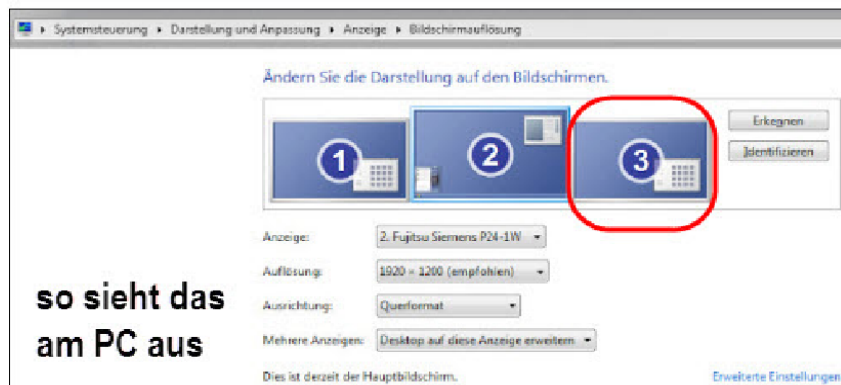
▸ Systemsteuerung ▸ Darstellung und Anpassung ▸ Anzeige ▸ Bildschirmauflösung

Ändern Sie die Darstellung auf den Bildschirmen.

1

2

3

Erkennen

Identifizieren

Anzeige: 2. Fujitsu Siemens P24-1W

Auflösung: 1920 × 1200 (empfohlen)

Ausrichtung: Querformat

Mehrere Anzeigen: Desktop auf diese Anzeige erweitern

Dies ist derzeit der Hauptbildschirm.

Erweiterte Einstellungen

so sieht das am PC aus